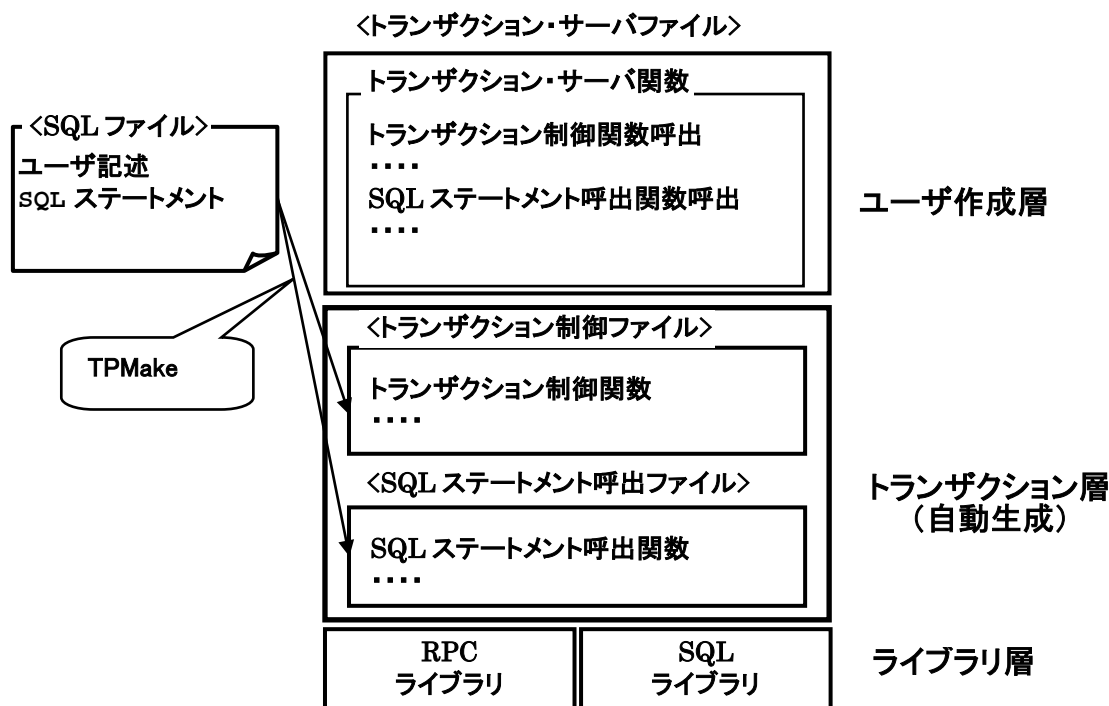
<トランザクション・サーバファイル>

トランザクション・サーバ関数

トランザクション制御関数呼出
····
SQL ステートメント呼出関数呼出
····

ユーザ作成層

<SQL ファイル>
ユーザ記述
SQL ステートメント

TPMake

<トランザクション制御ファイル>

トランザクション制御関数
····

<SQL ステートメント呼出ファイル>

SQL ステートメント呼出関数
····

トランザクション層
(自動生成)

RPC
ライブラリ

SQL
ライブラリ

ライブラリ層